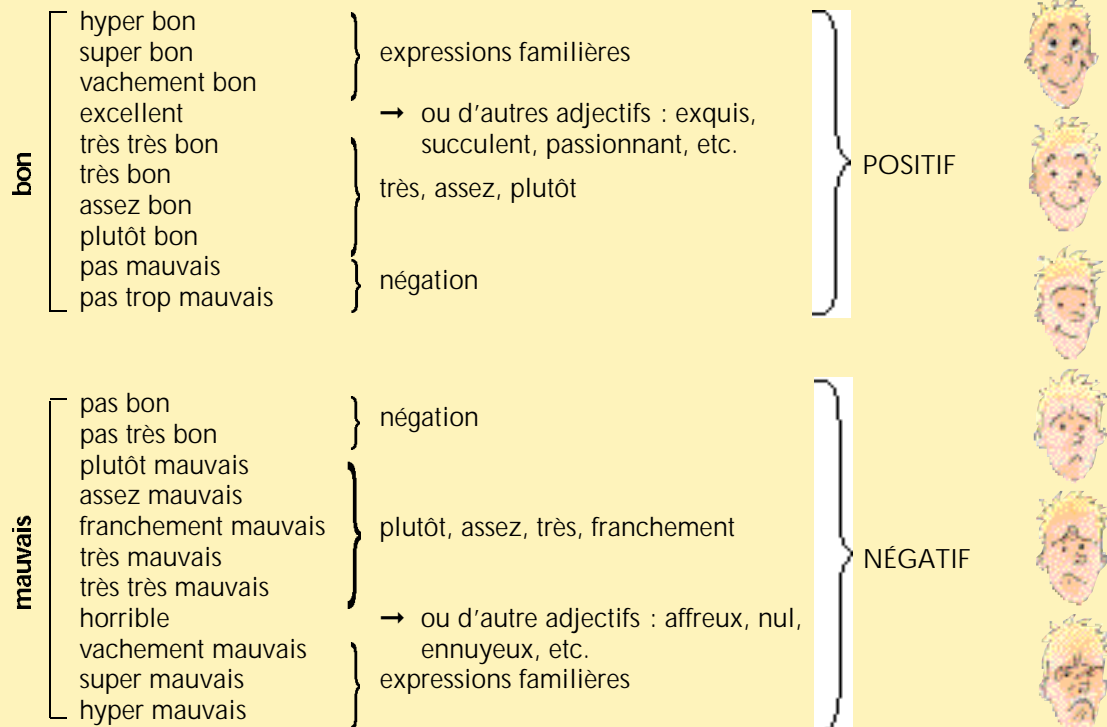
bon

hyper bon
super bon
vachement bon
excellent
très très bon
très bon
assez bon
plutôt bon
pas mauvais
pas trop mauvais

expressions familières
→ ou d'autres adjectifs : exquis, succulent, passionnant, etc.
très, assez, plutôt
négation

POSITIF

mauvais

pas bon
pas très bon
plutôt mauvais
assez mauvais
franchement mauvais
très mauvais
très très mauvais
horrible
vachement mauvais
super mauvais
hyper mauvais

négation
plutôt, assez, très, franchement
→ ou d'autre adjectifs : affreux, nul, ennuyeux, etc.
expressions familières

NÉGATIF